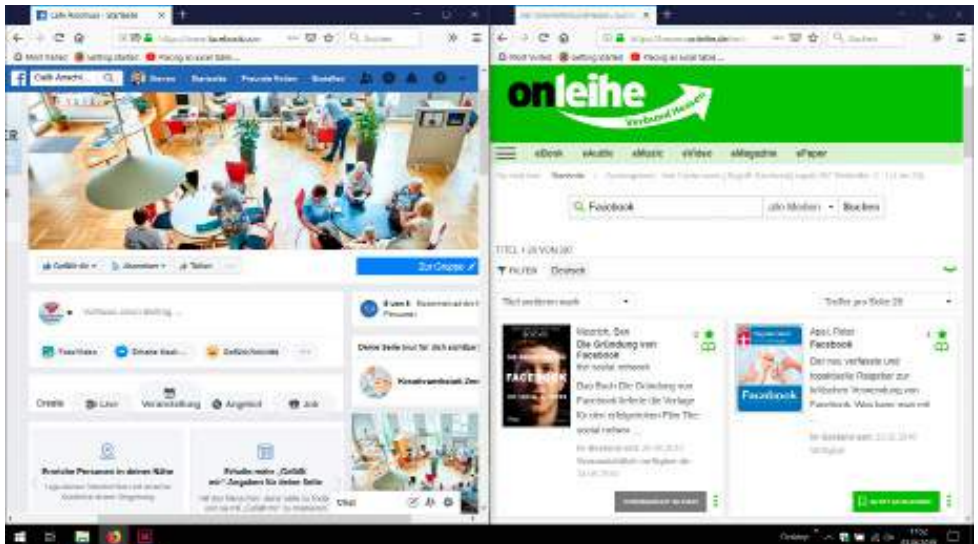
Café Anachron - Startseite

Most Visited  Getting Started

Café Anachr

Zur Gruppe

Erstelle  Live  Veranstaltung  Angebot  Job

Deine Seite nur für dich sichtbar

Chat

onleihe
Verbund Hessen

eBook  eAudio  eMusic  eVideo  eMagazine  ePaper

Facebook  alle Medien  Suchen

TITEL 1-20 VON 207

FILTERN  Deutsch

Titel sortieren nach

Treffer pro Seite 20

Mezrich, Ben
Die Gründung von Facebook
Ein sozial erfasst
Das Buch Die Gründung von Facebook lieferte die Vorlage für den erfolgreichen Film The social network ...

FACEBOOK

Appl, Peter
Facebook
Der neu verfasste und topaktuelle Ratgeber zur kritischen Verwendung von Facebook. Was kann man mit ...

Facebook

Desktop